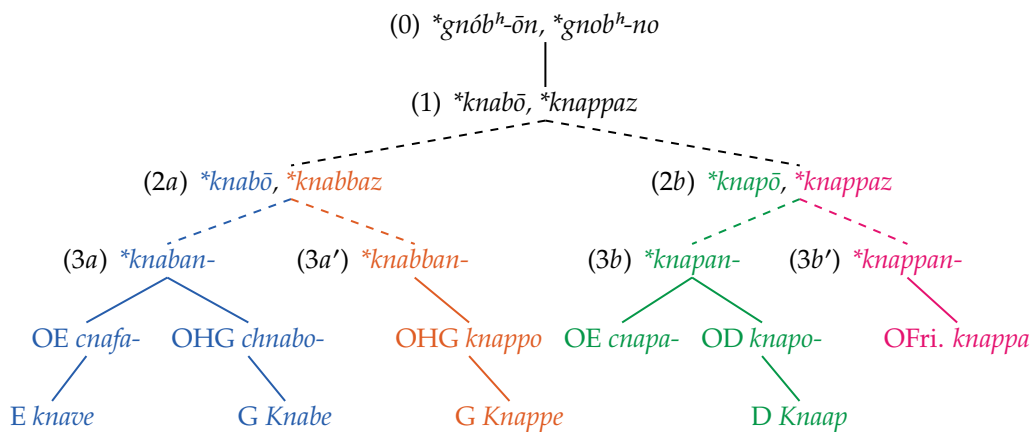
(0) *gnóbʰ-ōn, *gnobʰ-no

(1) *knabō, *knappaz

(2a) *knabō, *knabbaz

(2b) *knapō, *knappaz

(3a) *knaban-

(3a′) *knabban-

(3b) *knapan-

(3b′) *knappan-

OE cnafa-

OHG chnabo-

OHG knappo

OE cnapa-

OD knapo-

OFri. knappa

E knave

G Knabe

G Knappe

D Knaap